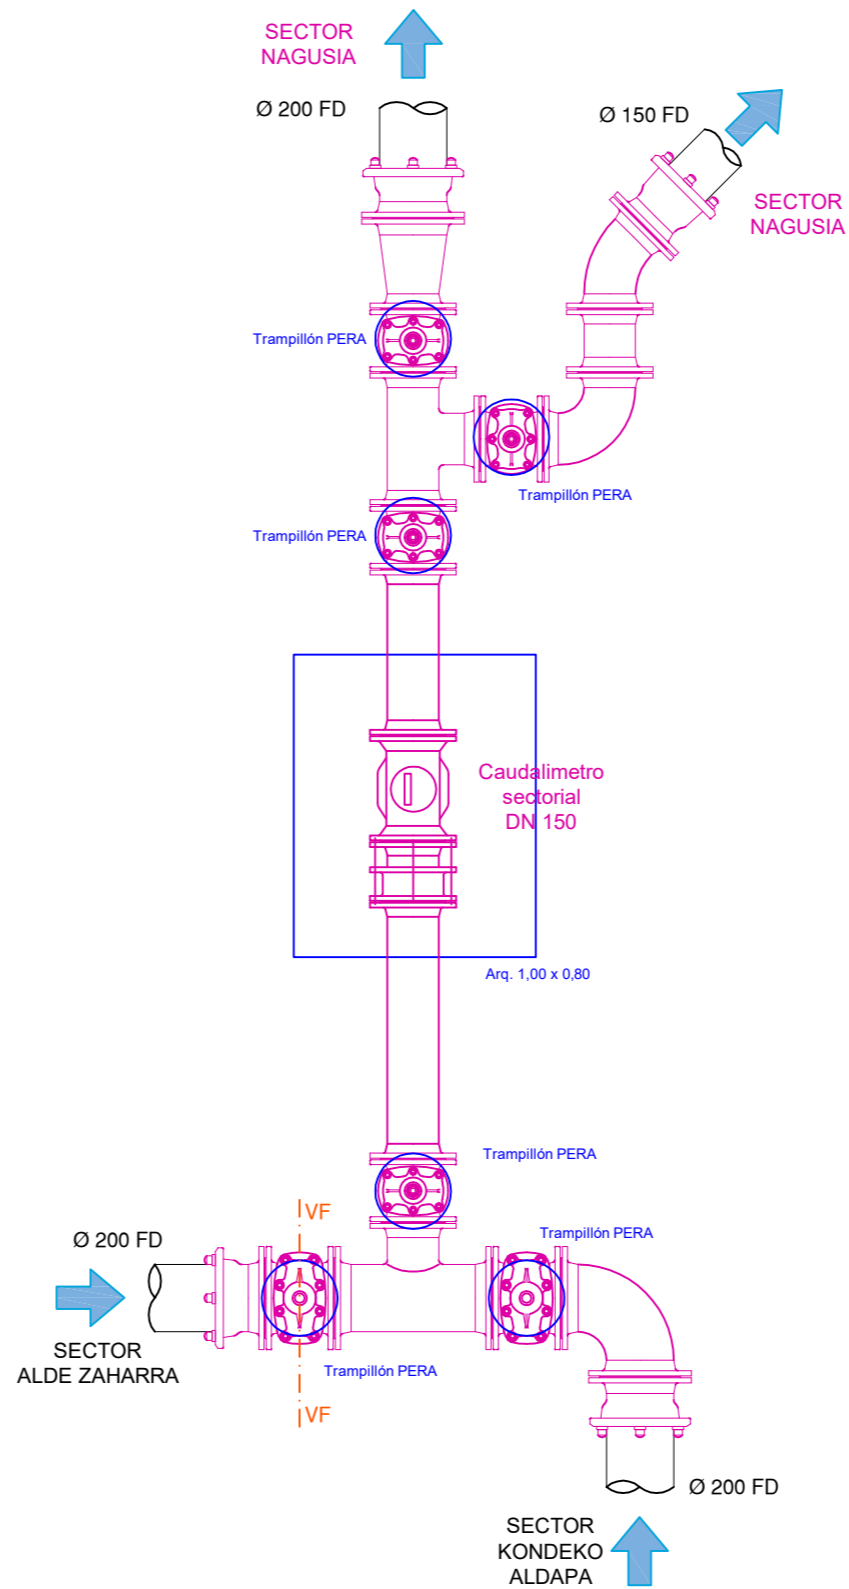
SECTOR NAGUSIA

Ø 200 FD

Ø 150 FD

SECTOR NAGUSIA

Trampillón PERA

Trampillón PERA

Trampillón PERA

Caudalimetro sectorial DN 150

Arq. 1,00 x 0,80

Trampillón PERA

VF

Ø 200 FD

Trampillón PERA

SECTOR ALDE ZAHARRA

Trampillón PERA

VF

Ø 200 FD

SECTOR KONDEKO ALDAPA